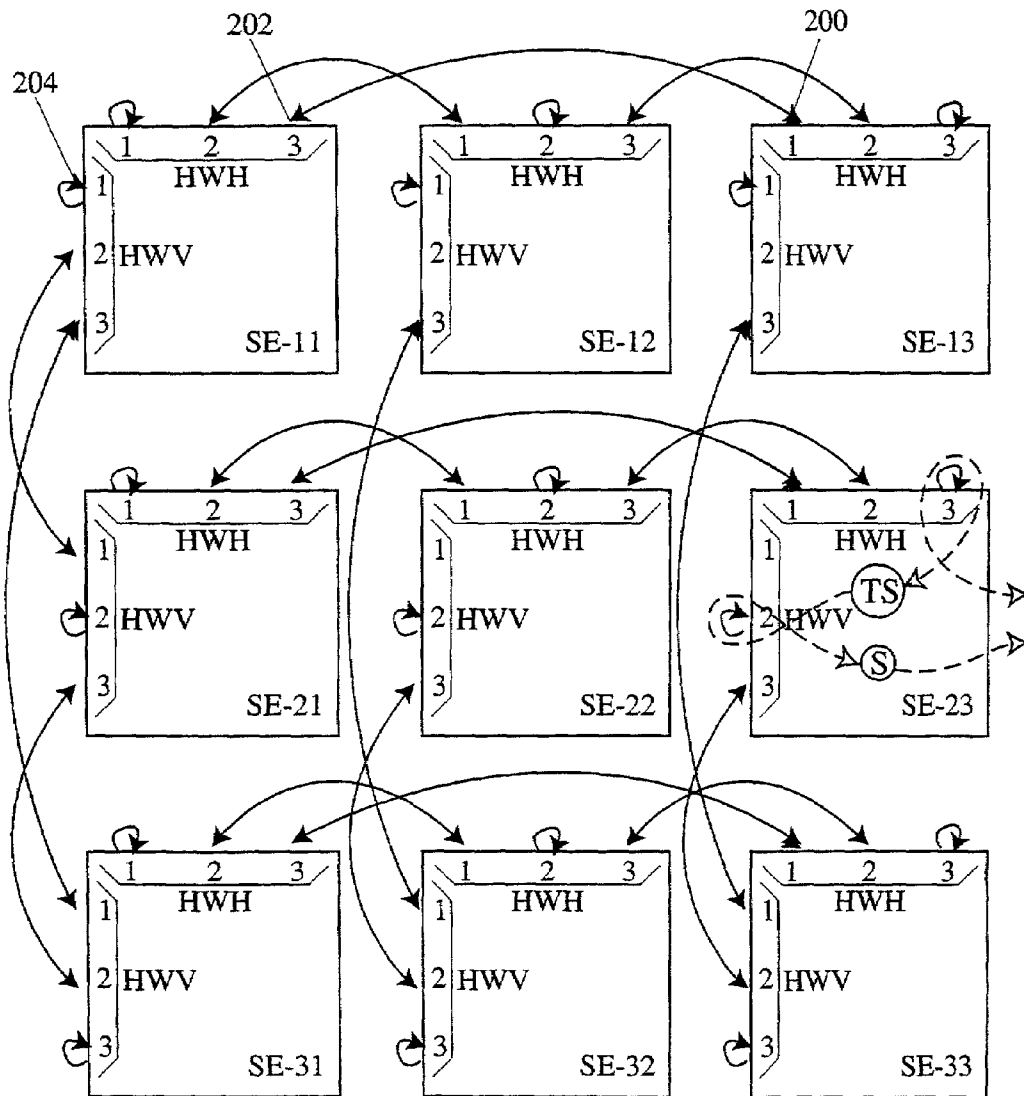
202
200
204

1 2 3
HWH
1
2 HWV
3
SE-11

1 2 3
HWH
1
2 HWV
3
SE-12

1 2 3
HWH
1
2 HWV
3
SE-13

1 2 3
HWH
1
2 HWV
3
SE-21

1 2 3
HWH
1
2 HWV
3
SE-22

1 2 3
HWH
1
TS
2 HWV
S
3
SE-23

1 2 3
HWH
1
2 HWV
3
SE-31

1 2 3
HWH
1
2 HWV
3
SE-32

1 2 3
HWH
1
2 HWV
3
SE-33